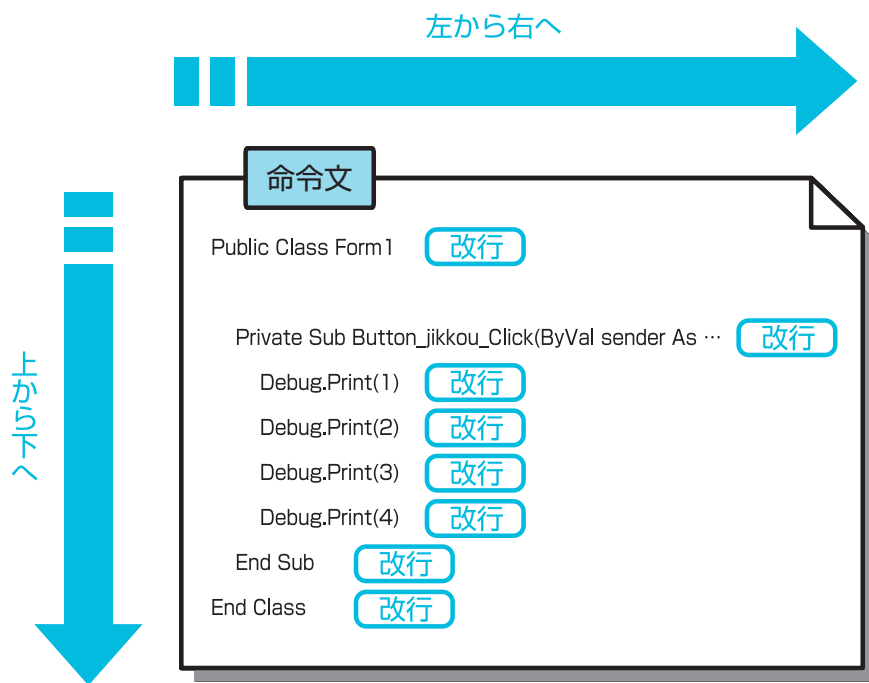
左から右へ

上から下へ

命令文

Public Class Form1 改行

Private Sub Button_jikkou_Click(ByVal sender As … 改行

Debug.Print(1) 改行

Debug.Print(2) 改行

Debug.Print(3) 改行

Debug.Print(4) 改行

End Sub 改行

End Class 改行